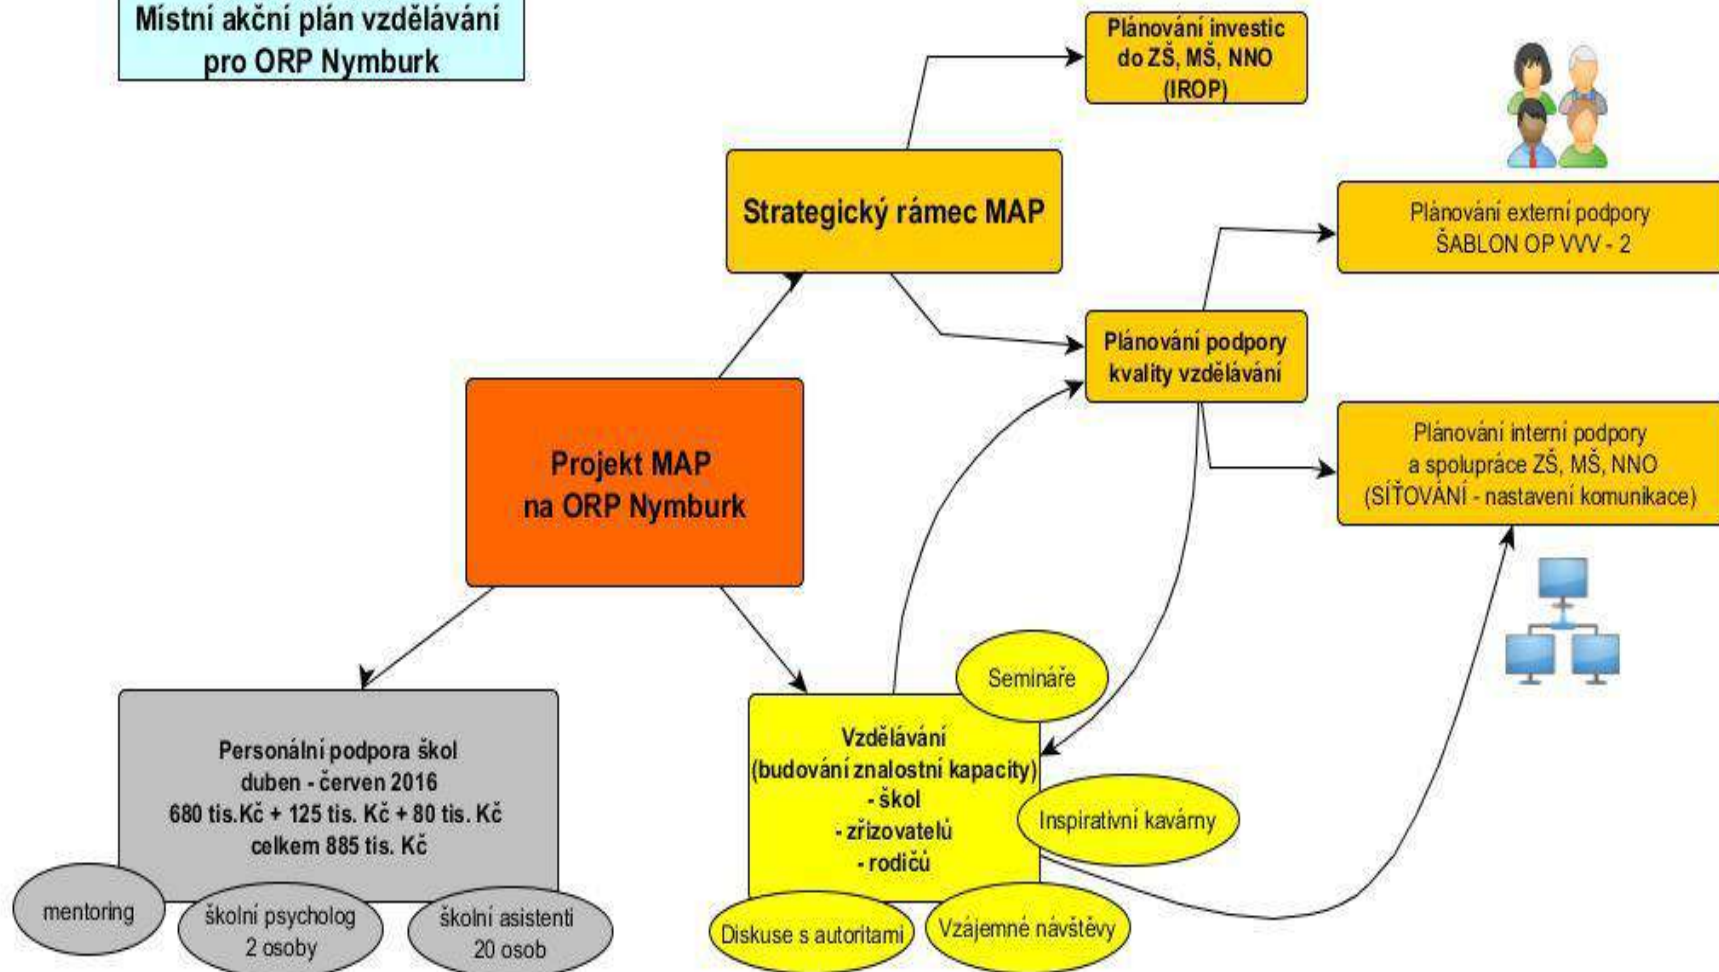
Místní akční plán vzdělávání pro ORP Nymburk

Plánování investic do ZŠ, MŠ, NNO (IROP)

Strategický rámec MAP

Plánování externí podpory ŠABLON OP VVV - 2

Plánování podpory kvality vzdělávání

Projekt MAP na ORP Nymburk

Plánování interní podpory a spolupráce ZŠ, MŠ, NNO (SÍŤOVÁNÍ - nastavení komunikace)

Semináře

Personální podpora škol duben - červen 2016 680 tis.Kč + 125 tis. Kč + 80 tis. Kč celkem 885 tis. Kč

Vzdělávání (budování znalostní kapacity) - škol - zřizovatelů - rodičů

Inspirativní kavárny

mentoring

školní psycholog 2 osoby

školní asistenti 20 osob

Diskuse s autoritami

Vzájemné návštěvy